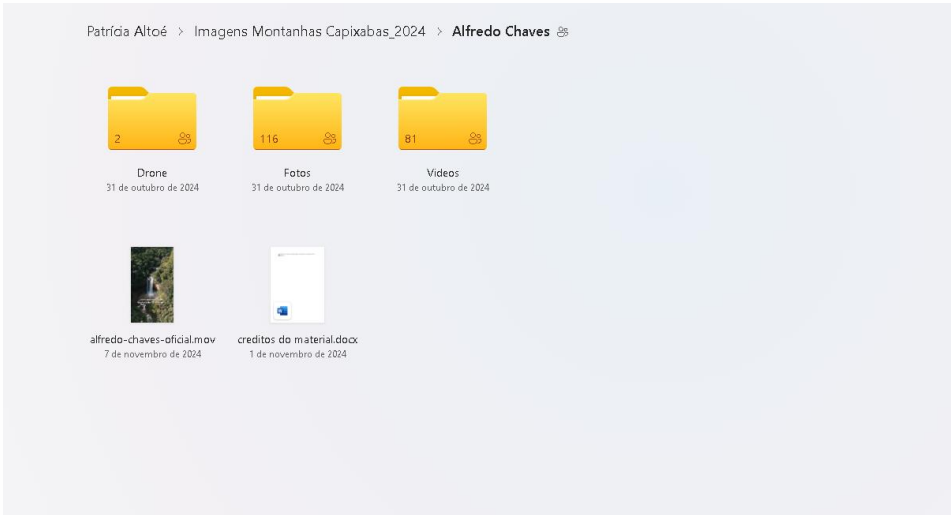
Patrícia Altoé > Imagens Montanhas Capixabas_2024 > Alfredo Chaves

2
Drone
31 de outubro de 2024

116
Fotos
31 de outubro de 2024

81
Videos
31 de outubro de 2024

alfredo-chaves-oficial.mov
7 de novembro de 2024

creditos do material.docx
1 de novembro de 2024